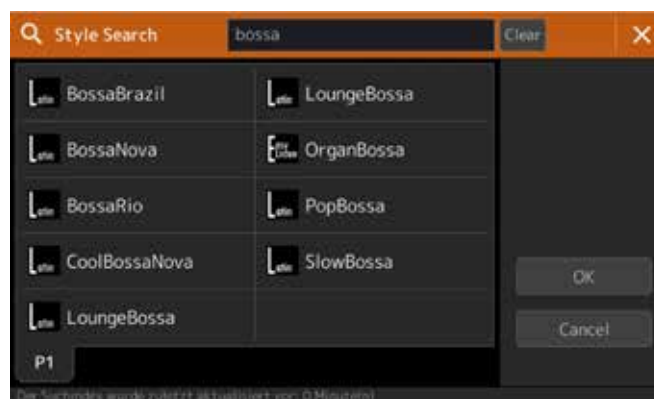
Style Search bossa Clear ✕

BossaBrazil
BossaNova
BossaRio
CoolBossaNova
LoungeBossa

LoungeBossa
OrganBossa
PopBossa
SlowBossa

OK
Cancel

P1

Der Suchindex wurde zuletzt aktualisiert vor: 0 Minute(n)